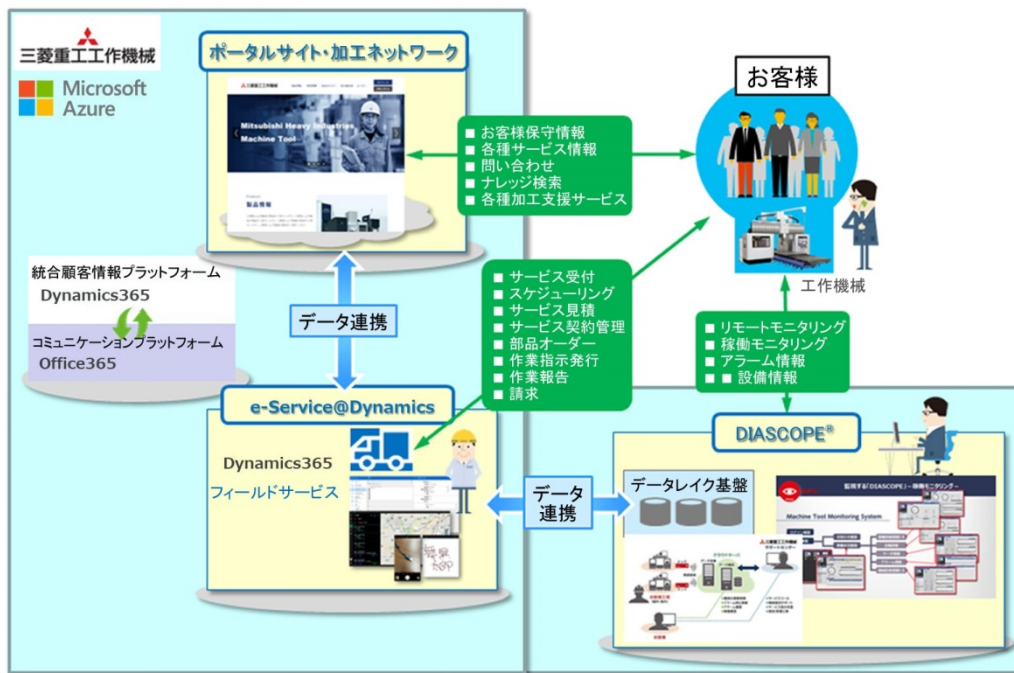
三菱重工工作機械

Microsoft Azure

ポータルサイト・加工ネットワーク

Mitsubishi Heavy Industries Machine Tool

製品情報

お客様

■ お客様保守情報
■ 各種サービス情報
■ 問い合わせ
■ ナレッジ検索
■ 各種加工支援サービス

統合顧客情報プラットフォーム
Dynamics365

コミュニケーションプラットフォーム
Office365

データ連携

■ サービス受付
■ スケジューリング
■ サービス見積
■ サービス契約管理
■ 部品オーダー
■ 作業指示発行
■ 作業報告
■ 請求

工作機械

■ リモートモニタリング
■ 稼働モニタリング
■ アラーム情報
■ ■ 設備情報

e-Service@Dynamics

Dynamics365
フィールドサービス

データ連携

DIASCOPE®

データレイク基盤

Machine Tool Monitoring System